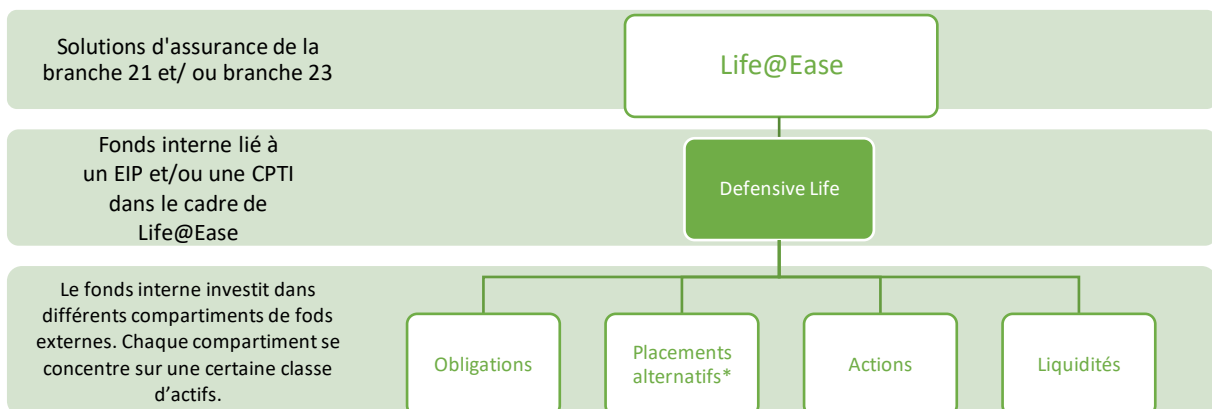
Solutions d'assurance de la branche 21 et/ ou branche 23

Life@Ease

Fonds interne lié à un EIP et/ou une CPTI dans le cadre de Life@Ease

Defensive Life

Le fonds interne investit dans différents compartiments de fods externes. Chaque compartiment se concentre sur une certaine classe d'actifs.

Obligations

Placements alternatifs*

Actions

Liquidités